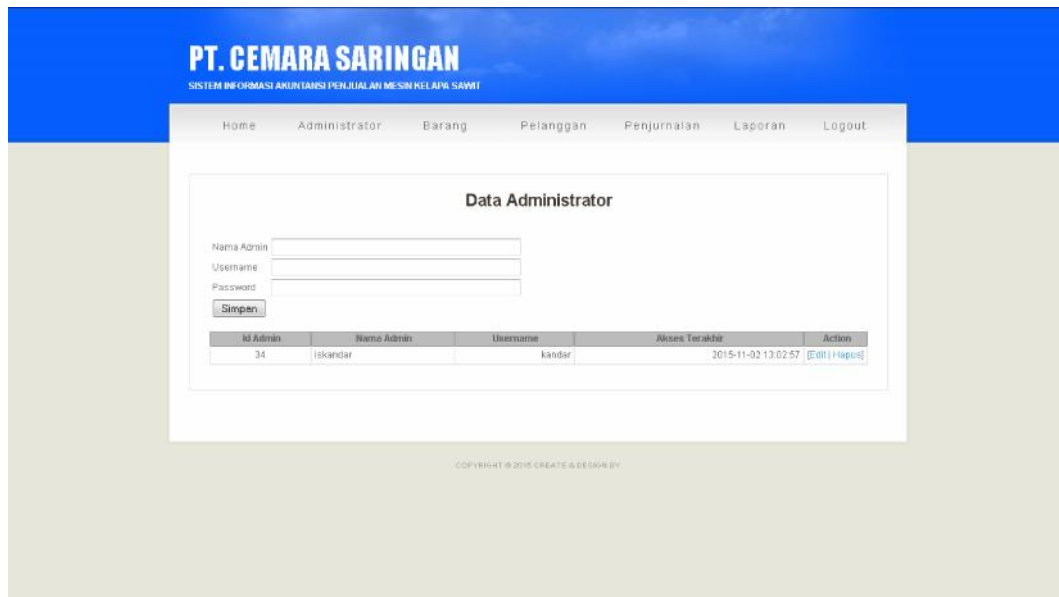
PT. CEMARA SARINGAN
SISTEM INFORMASI AKUNTANSI PENJUALAN MESIN KELAPA SAWIT

Home Administrator Barang Pelanggan Penjurnalan Laporan Logout

Data Administrator

Nama Admin
Username
Password
Simpan

| Id Admin | Nama Admin | Username | Akses Terakhir | Action |
|---|---|---|---|---|
| 34 | Iskandar | kandar | 2015-11-02 13:02:57 | [Edit \| Hapus] |

COPYRIGHT © 2015 CREATE & DESIGN BY